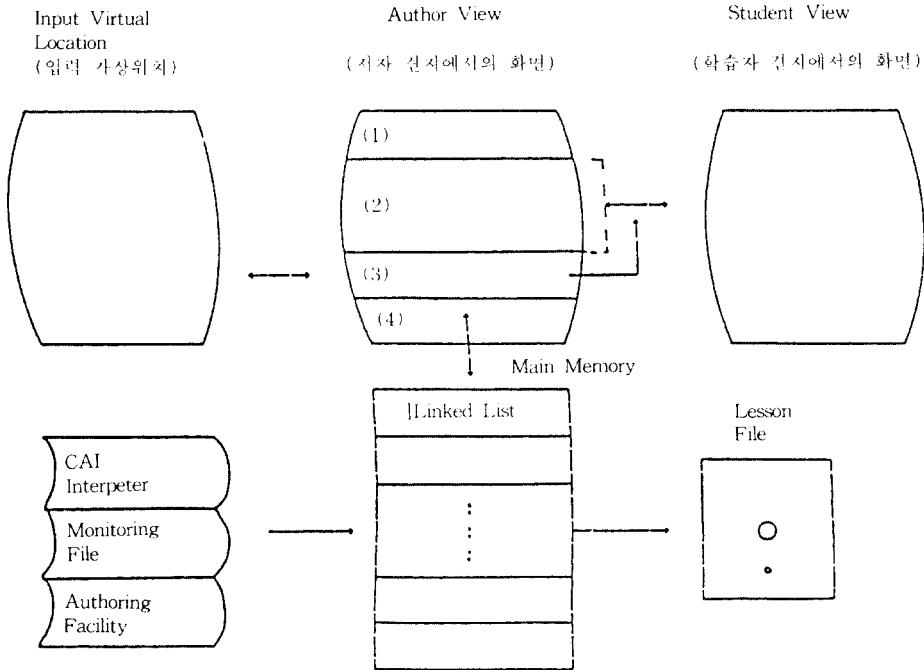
Input Virtual Location
(입력 가상위치)

Author View
(저자 견지에서의 화면)

Student View
(학습자 견지에서의 화면)

(1)

(2)

(3)

(4)

Main Memory

|Linked List

:

Lesson File

CAI Interpeter

Monitoring File

Authoring Facility